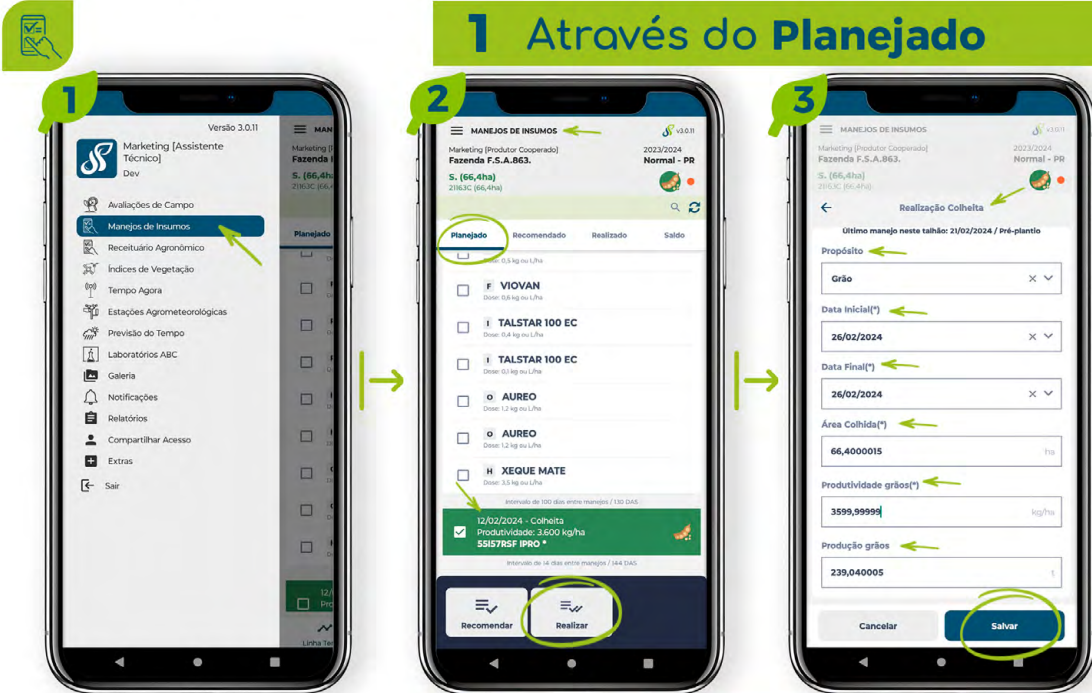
1 Através do **Planejado**

1

Versão 3.0.11

Marketing [Assistente Técnico]
Dev

Avaliações de Campo
Manejos de Insumos
Receituário Agronômico
Índices de Vegetação
Tempo Agora
Estações Agrometeorológicas
Previsão do Tempo
Laboratórios ABC
Galeria
Notificações
Relatórios
Compartilhar Acesso
Extras
Sair

MAN
Marketing [
Fazenda F
S. (66,4ha
2116 3C (66
Planejado
12/
Pro
Linha Tem

2

MANEJOS DE INSUMOS
v3.0.11
Marketing [Produtor Cooperado]
Fazenda F.S.A.863.
2023/2024
Normal - PR
S. (66,4ha)
21163C (66,4ha)

Planejado | Recomendado | Realizado | Saldo

Dose: 0,5 kg ou L/ha
F VIOVAN
Dose: 0,6 kg ou L/ha
I TALSTAR 100 EC
Dose: 0,4 kg ou L/ha
I TALSTAR 100 EC
Dose: 0,1 kg ou L/ha
O AUREO
Dose: 1,2 kg ou L/ha
O AUREO
Dose: 1,2 kg ou L/ha
H XEQUE MATE
Dose: 3,5 kg ou L/ha
Intervalo de 100 dias entre manejos / 130 DAS
12/02/2024 - Colheita
Produtividade: 3.600 kg/ha
55I57RSF IPRO *
Intervalo de 14 dias entre manejos / 144 DAS

Recomendar
Realizar

3

MANEJOS DE INSUMOS
Marketing [Produtor Cooperado]
Fazenda F.S.A.863.
2023/2024
Normal - PR
S. (66,4ha)
2116 3C (66,4ha)

Realização Colheita
Último manejo neste talhão: 21/02/2024 / Pré-plantio

Propósito
Grão
Data Inicial(*)
26/02/2024
Data Final(*)
26/02/2024
Área Colhida(*)
66,4000015
ha
Produtividade grãos(*)
3599,99999
kg/ha
Produção grãos
239,040005
t

Cancelar
Salvar